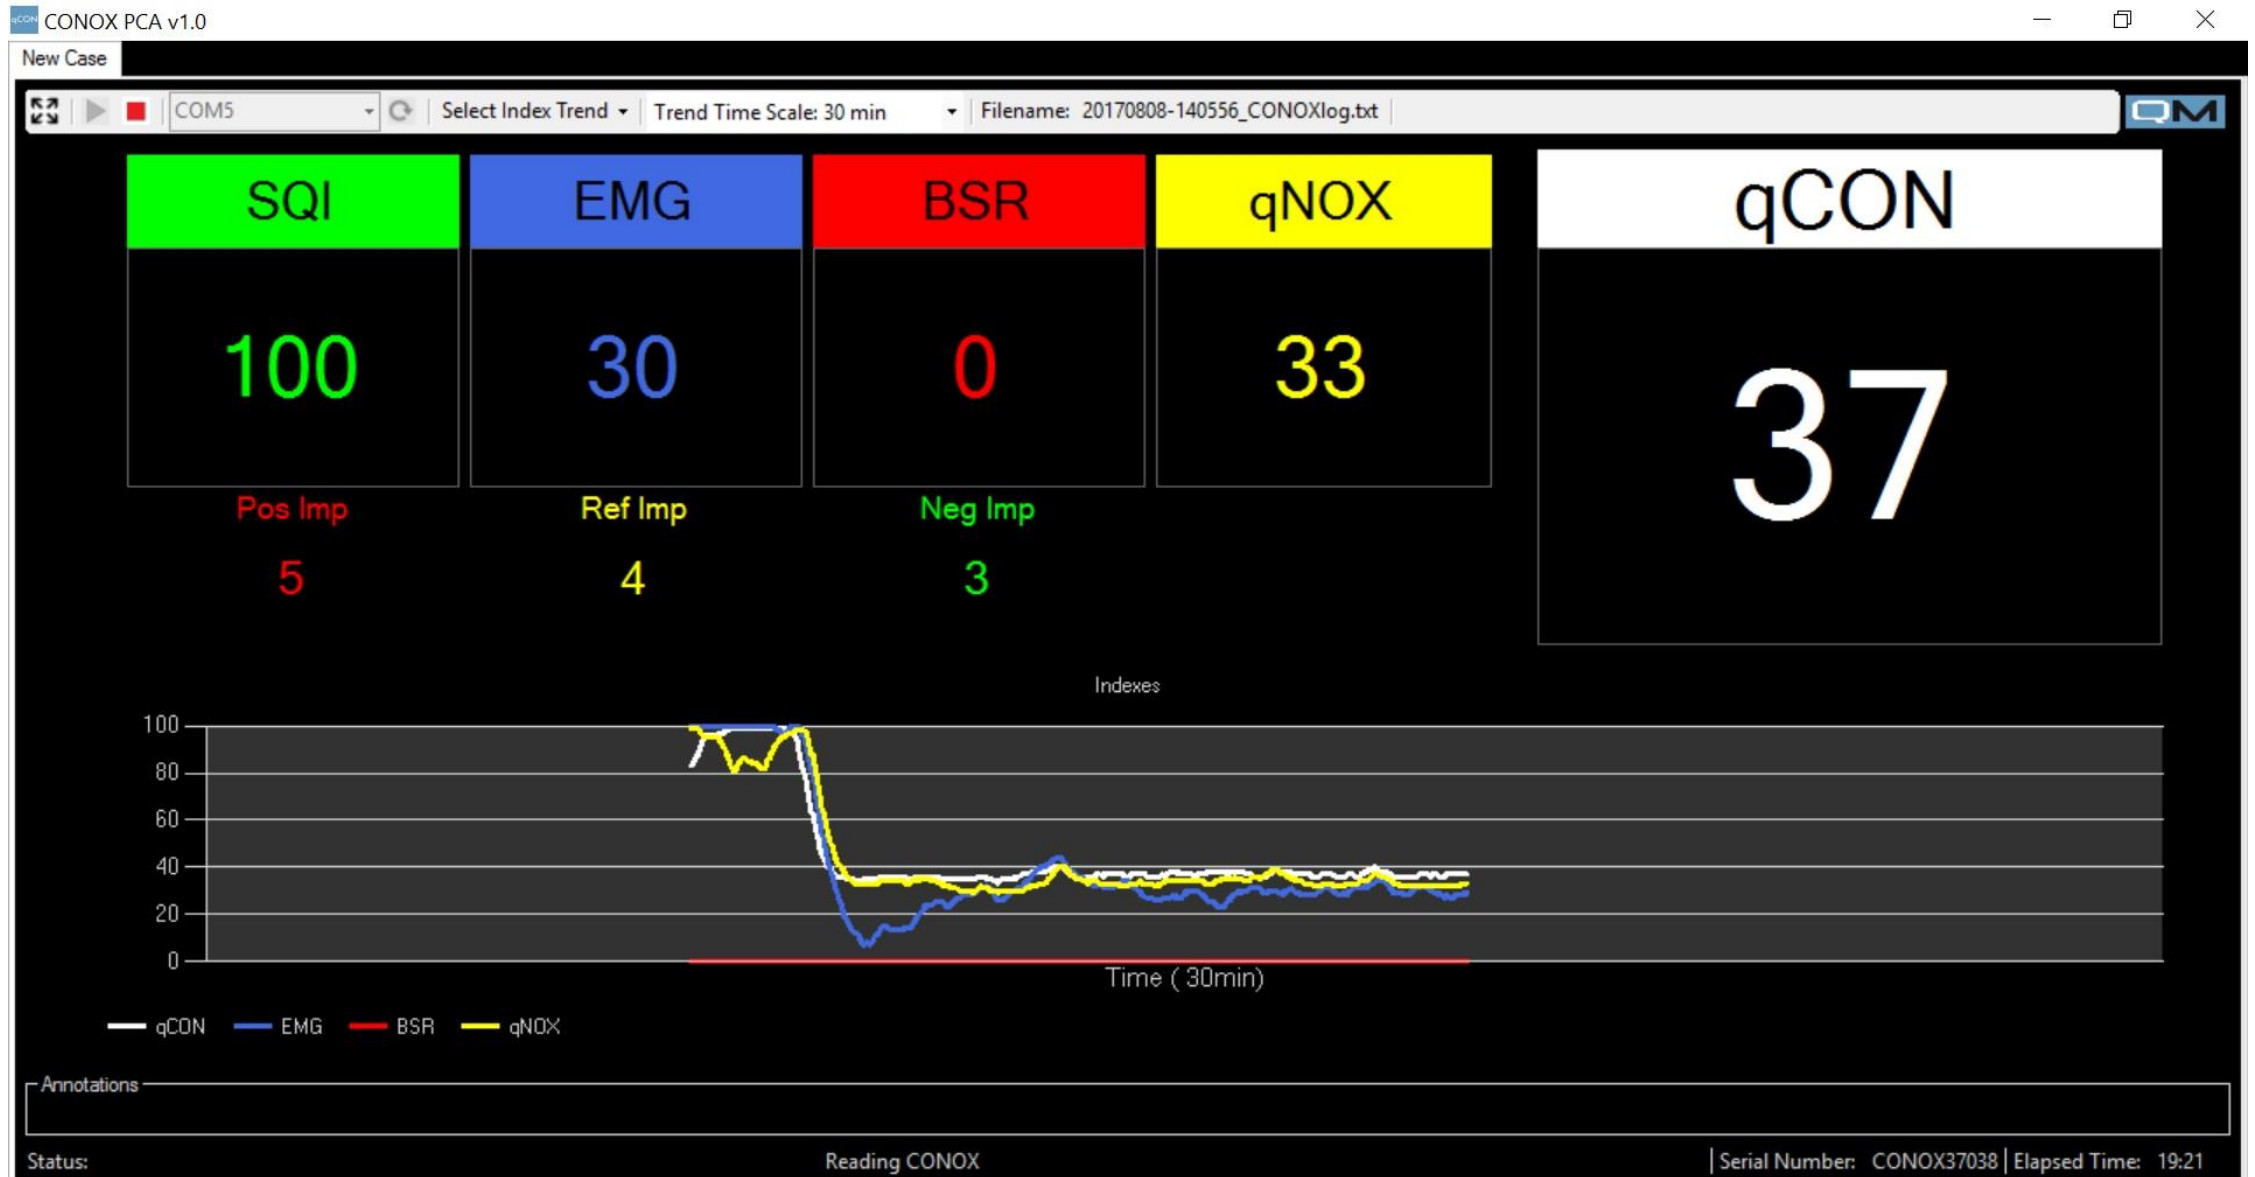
CONOX PCA v1.0

New Case

COM5 Select Index Trend Trend Time Scale: 30 min Filename: 20170808-140556_CONOXlog.txt

QM

SQI
100

EMG
30

BSR
0

qNOX
33

qCON
37

Pos Imp
5

Ref Imp
4

Neg Imp
3

Indexes

100
80
60
40
20
0

Time ( 30min)

qCON EMG BSR qNOX

Annotations

Status: Reading CONOX Serial Number: CONOX37038 Elapsed Time: 19:21